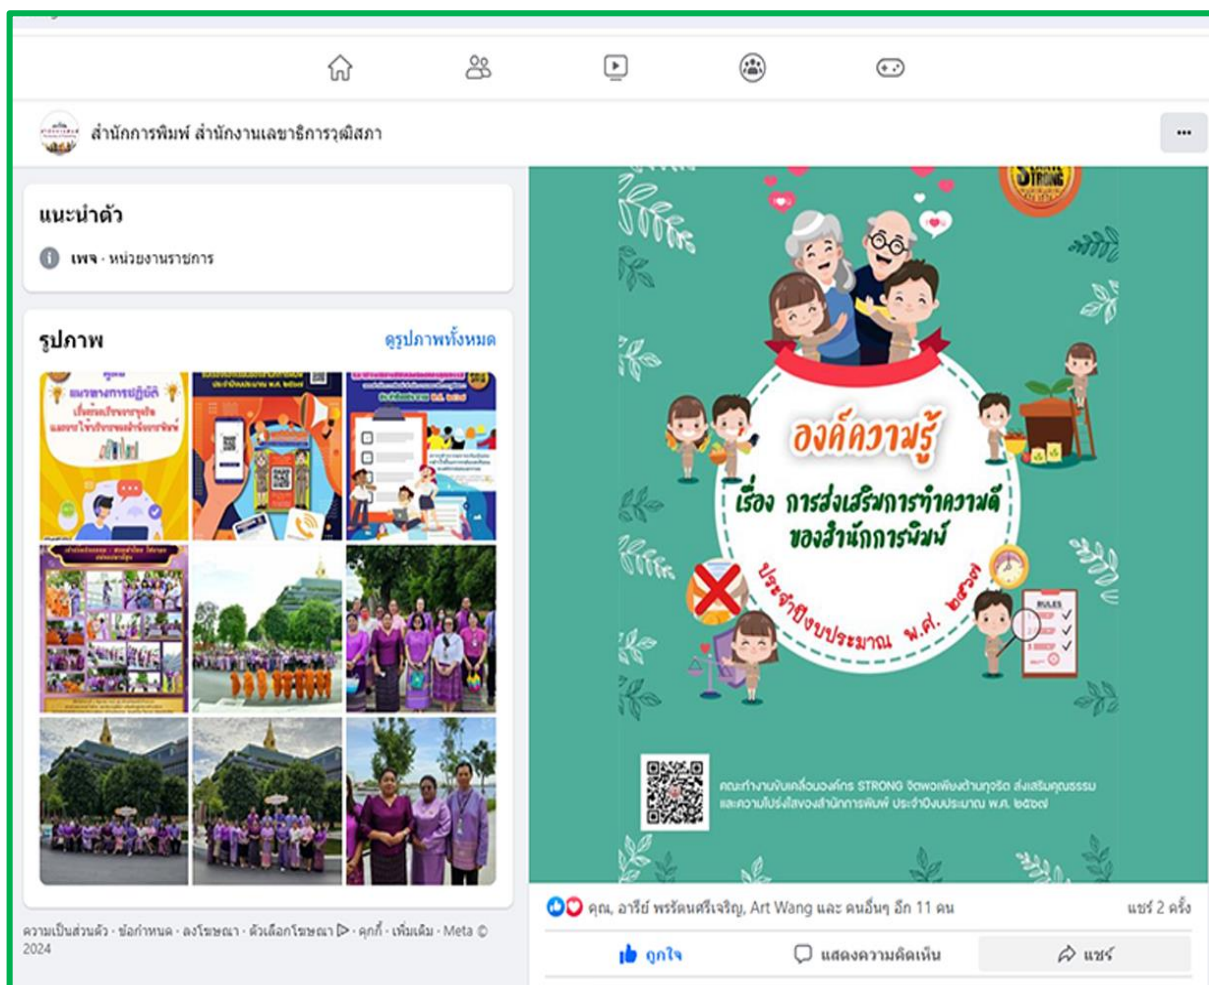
สำนักการพิมพ์ สำนักงานเลขาธิการวุฒิสภา

...

แนะนำตัว

เพจ · หน่วยงานราชการ

รูปภาพ

ดูรูปภาพทั้งหมด

ความเป็นส่วนตัว · ข้อกำหนด · ลงโฆษณา · ตัวเลือกโฆษณา ▷ · คุกกี้ · เพิ่มเติม · Meta © 2024

องค์ความรู้

เรื่อง การส่งเสริมการทำความดี ของสำนักการพิมพ์

ประจำปีงบประมาณ พ.ศ. ๒๕๖๗

RULES

คณะทำงานขับเคลื่อนองค์กร STRONG จิตพอเพียงต้านทุจริต ส่งเสริมคุณธรรม และความโปร่งใสของสำนักการพิมพ์ ประจำปีงบประมาณ พ.ศ. ๒๕๖๗

คุณ, อารีย์ พรรัตนศรีเจริญ, Art Wang และ คนอื่นๆ อีก 11 คน

แชร์ 2 ครั้ง

ถูกใจ

แสดงความคิดเห็น

แชร์